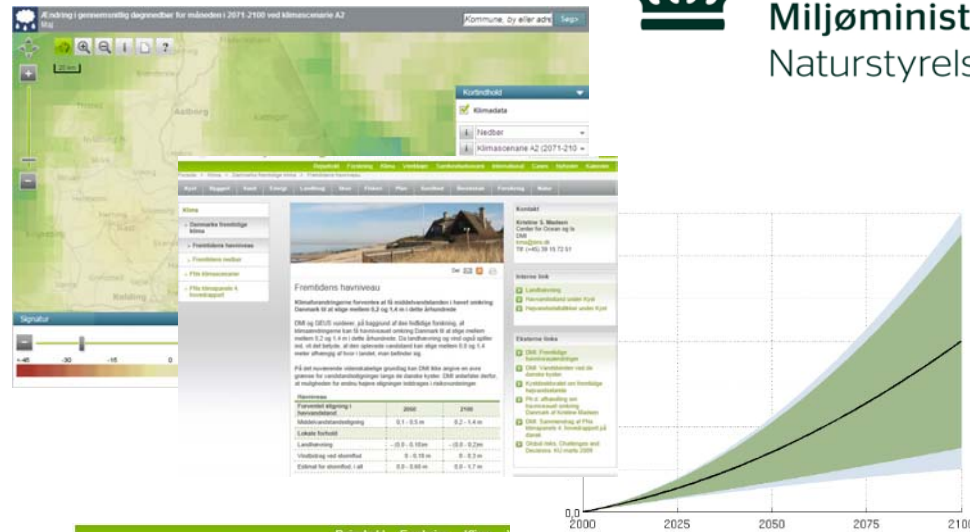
Ændring i gennemsnitlig døgnnedbør for måneden i 2071-2100 ved klimascenarie A2
Maj

Kommune, by eller adre
Søg»

20 km

Aalborg

Kortindhold
Klimadata
Nedbør
Klimascenarie A2 (2071-210

Signatur
-45 -30 -15 0

Miljøminist
Naturstyrels

Frontpage > Klima > Danmarks fremtidige klima > Fremtidens havniveau

Klima
Danmarks fremtidige klima
Fremtidens havniveau
Fremtidens nedbør
Flere klimascenarier
Fire klimapanels 4. hovedrapport

Fremtidens havniveau

Klimaforandringerne forventes at få middelvandstanden i havet omkring Danmark til at stige mellem 0,2 og 1,4 m i dette århundrede

DMI og GEUS vurderer, på baggrund af den foreløbige forskning, at klimaændringerne kan få havniveauet omkring Danmark til at stige mellem mellem 0,2 og 1,4 m i dette århundrede.

| Havniveau | 2050 | 2100 |
|---|---|---|
| Forventet stigning i havvandstand | | |
| Middelvandstandsstigning | 0,1 - 0,5 m | 0,2 - 1,4 m |
| Lokale forhold | | |
| Landhævning | -0,0 - 0,10m | -0,0 - 0,2m |
| Vindbidrag ved stormflod | 0,0 - 0,10 m | 0,0 - 0,5 m |
| Estimat for stormflod, i alt | 0,0 - 0,60 m | 0,0 - 1,7 m |

Kontakt
Kristine S. Madsen
Center for Ocean og Is
DMI

Interne link
Landhævning
Havvandstand under Kyst

Eksterne links

0,0
2000 2025 2050 2075 2100